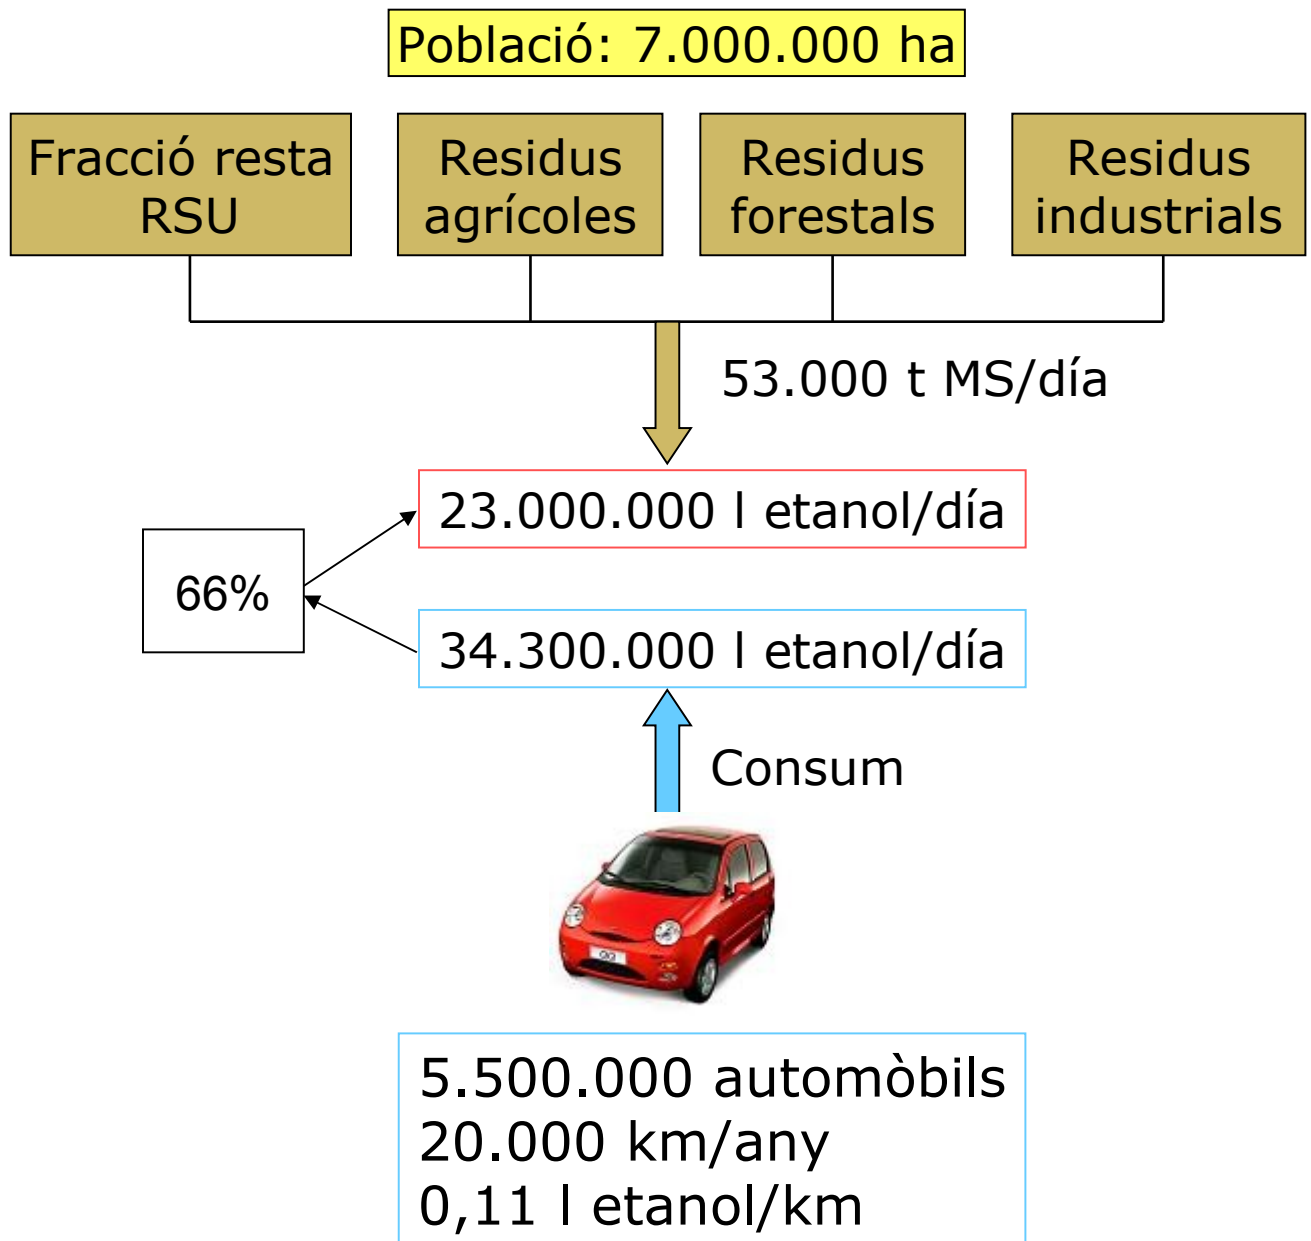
Població: 7.000.000 ha

Fracció resta RSU

Residus agrícoles

Residus forestals

Residus industrials

53.000 t MS/día

23.000.000 l etanol/día

66%

34.300.000 l etanol/día

Consum

5.500.000 automòbils
20.000 km/any
0,11 l etanol/km